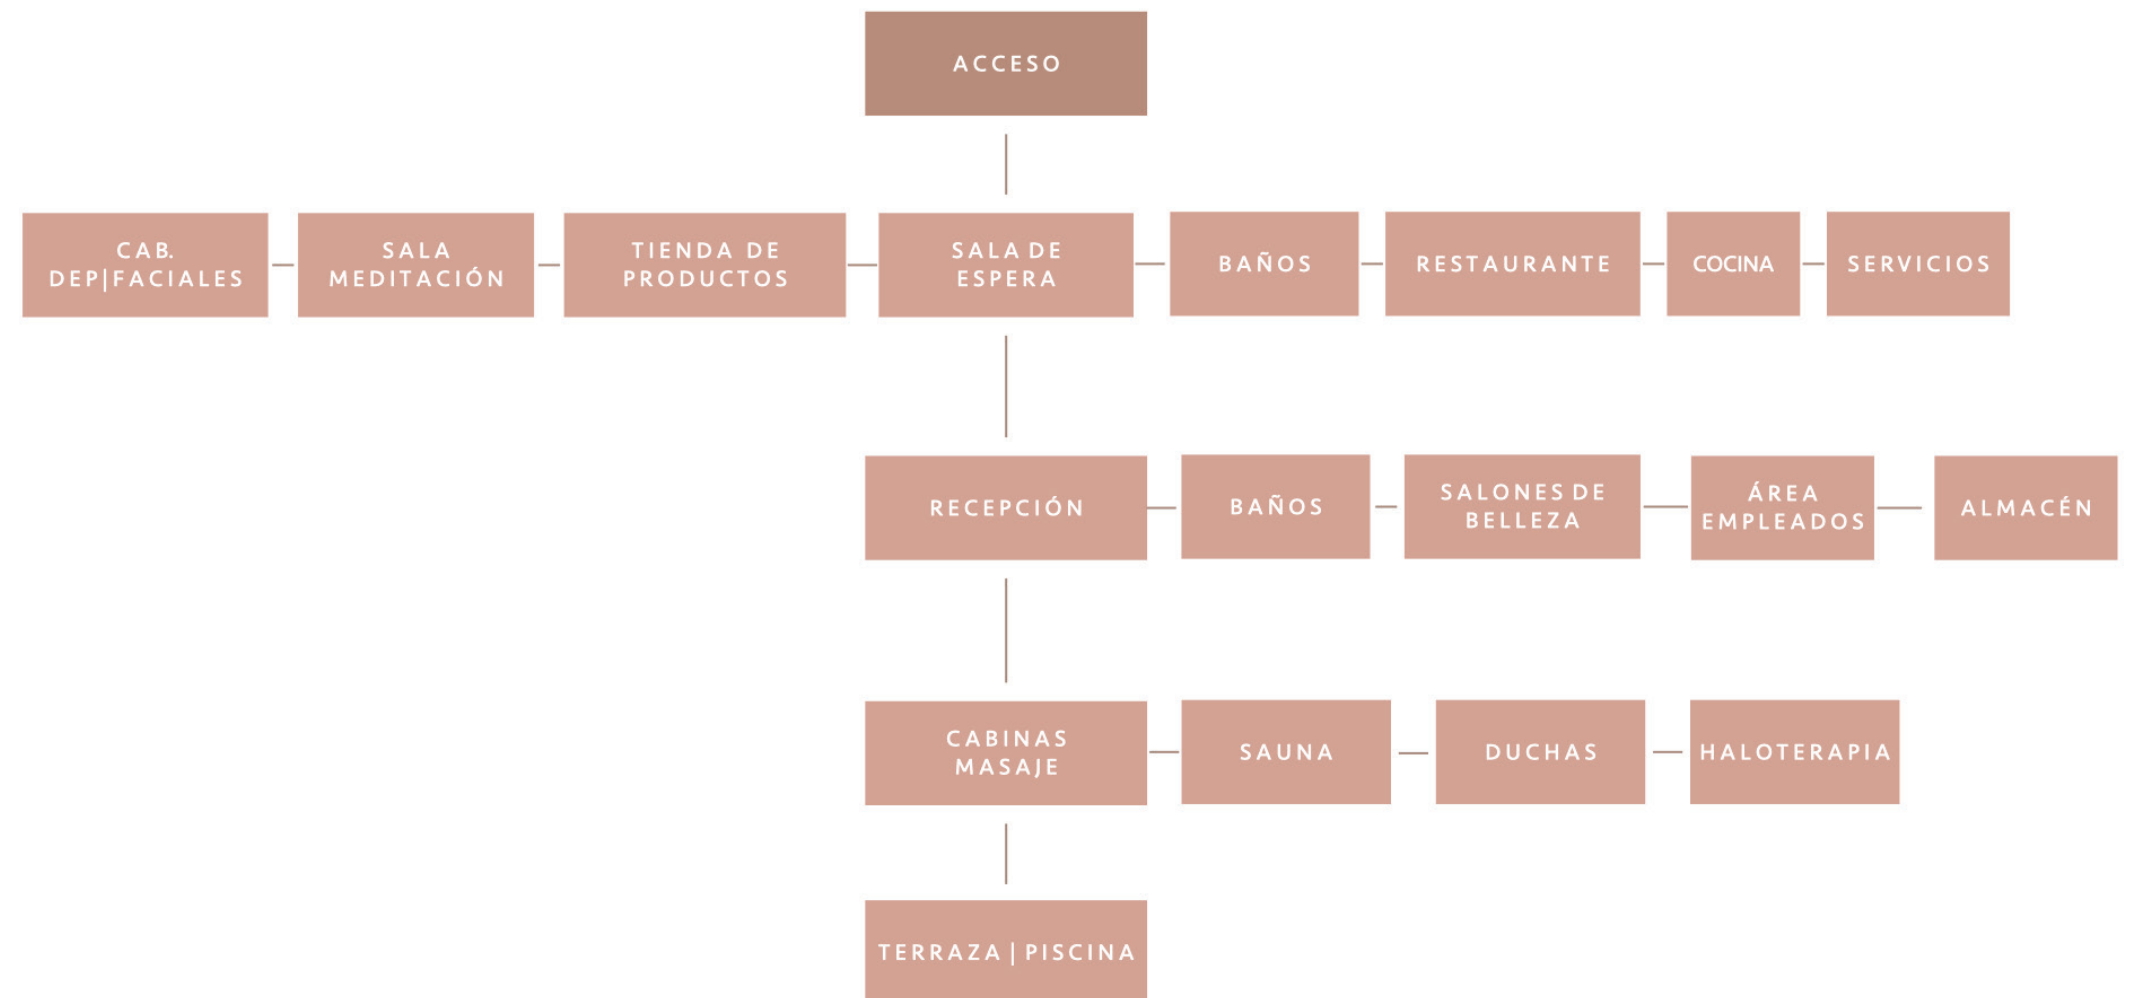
ACCESO

CAB. DEP|FACIALES

SALA MEDITACIÓN

TIENDA DE PRODUCTOS

SALA DE ESPERA

BAÑOS

RESTAURANTE

COCINA

SERVICIOS

RECEPCIÓN

BAÑOS

SALONES DE BELLEZA

ÁREA EMPLEADOS

ALMACÉN

CABINAS MASAJE

SAUNA

DUCHAS

HALOTERAPIA

TERRAZA | PISCINA